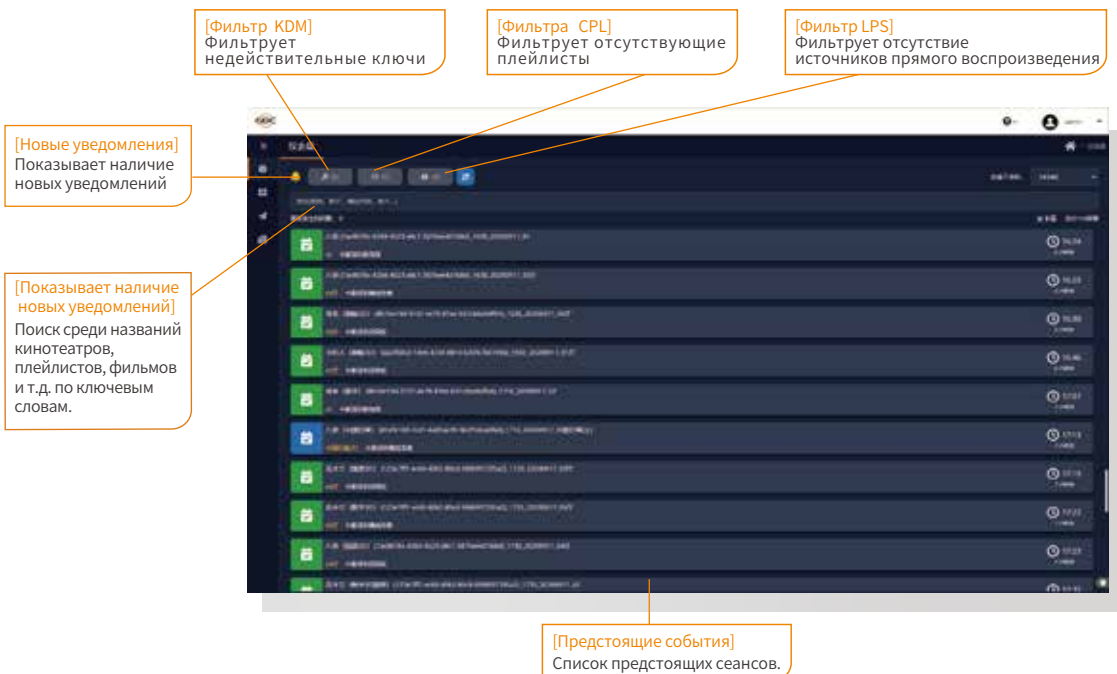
[Фильтр KDM]
Фильтрует недействительные ключи

[Фильтра CPL]
Фильтрует отсутствующие плейлисты

[Фильтр LPS]
Фильтрует отсутствие источников прямого воспроизведения

[Новые уведомления]
Показывает наличие новых уведомлений

[Показывает наличие новых уведомлений]
Поиск среди названий кинотеатров, плейлистов, фильмов и т.д. по ключевым словам.

[Предстоящие события]
Список предстоящих сеансов.